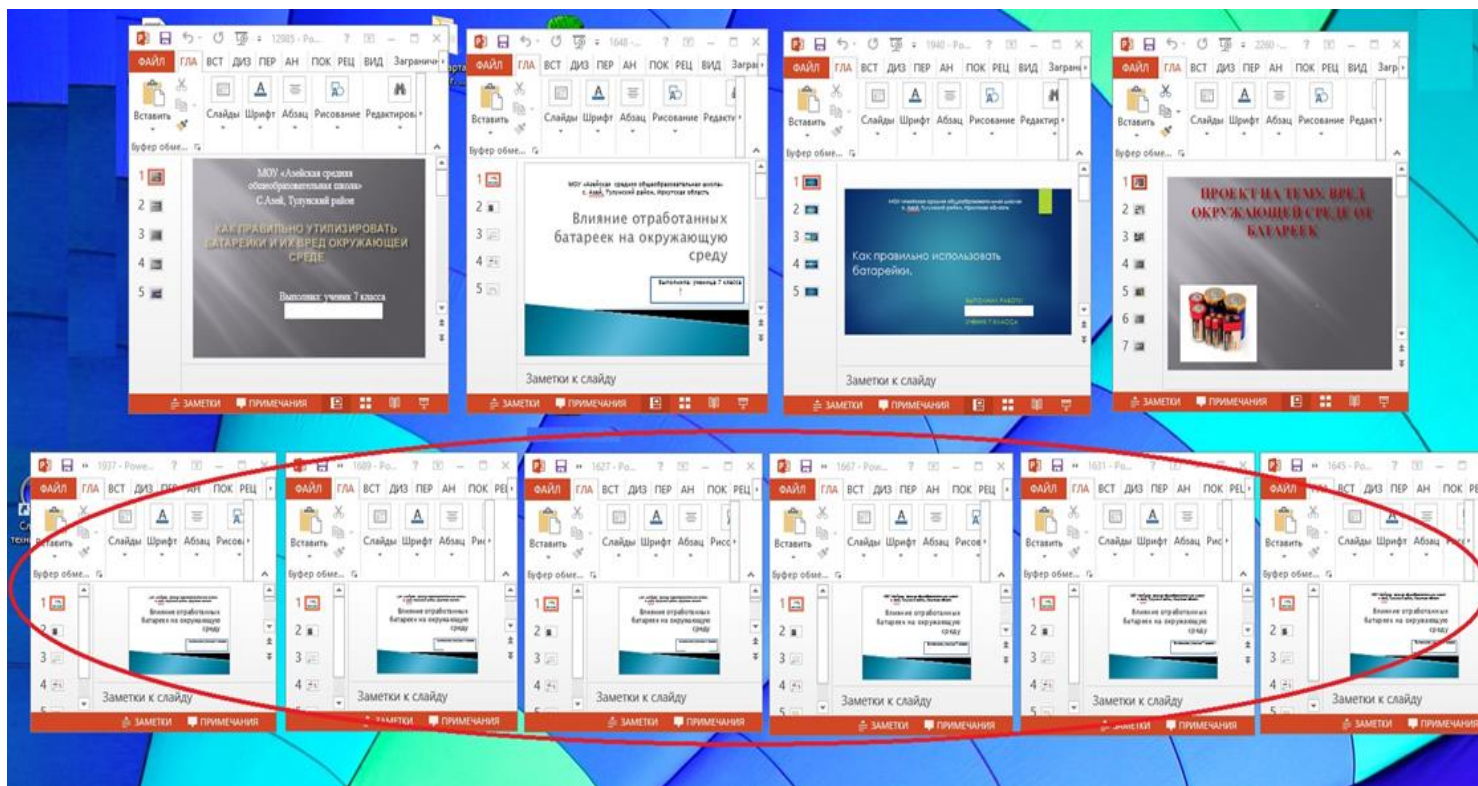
12985 - Po... ? — □ ×
ФАЙЛ ГЛА ВСТ ДИЗ ПЕР АН ПОК РЕЦ ВИД Заграничн
Вставить Слайды Шрифт Абзац Рисование Редактиров
Буфер обме...
1 2 3 4 5
МОУ «Азейская средняя общеобразовательная школа» С.Азей, Тулунский район
КАК ПРАВИЛЬНО УТИЛИЗИРОВАТЬ БАТАРЕЙКИ И ИХ ВРЕД ОКРУЖАЮЩЕЙ СРЕДЕ
Выполнил: ученик 7 класса
ЗАМЕТКИ ПРИМЕЧАНИЯ

1648 - ... ? — □ ×
ФАЙЛ ГЛА ВСТ ДИЗ ПЕР АН ПОК РЕЦ ВИД Заграни
Вставить Слайды Шрифт Абзац Рисование Редакти
Буфер обме...
1 2 3 4 5
МОУ «Азейская средняя общеобразовательная школа» с. Азей, Тулунский район, Иркутская область
Влияние отработанных батареек на окружающую среду
Выполнила: ученица 7 класса
Заметки к слайду
ЗАМЕТКИ ПРИМЕЧАНИЯ

1940 - Po... ? — □ ×
ФАЙЛ ГЛА ВСТ ДИЗ ПЕР АН ПОК РЕЦ ВИД Заграни
Вставить Слайды Шрифт Абзац Рисование Редактир
Буфер обме...
1 2 3 4 5
Как правильно использовать батарейки.
ВЫПОЛНИЛ РАБОТУ
УЧЕНИК 7 КЛАССА
Заметки к слайду
ЗАМЕТКИ ПРИМЕЧАНИЯ

2260 - ... ? — □ ×
ФАЙЛ ГЛА ВСТ ДИЗ ПЕР АН ПОК РЕЦ ВИД Загр
Вставить Слайды Шрифт Абзац Рисование Редакт
Буфер обме...
1 2 3 4 5 6 7
ПРОЕКТ НА ТЕМУ: ВРЕД ОКРУЖАЮЩЕЙ СРЕДЕ ОТ БАТАРЕЕК
ЗАМЕТКИ ПРИМЕЧАНИЯ

1937 - Powe... ? — □ ×
ФАЙЛ ГЛА ВСТ ДИЗ ПЕР АН ПОК РЕЦ
Вставить Слайды Шрифт Абзац Рисов
Буфер обме...
1 2 3 4
Влияние отработанных батареек на окружающую среду
Заметки к слайду
ЗАМЕТКИ ПРИМЕЧАНИЯ

1689 - Po... ? — □ ×
ФАЙЛ ГЛА ВСТ ДИЗ ПЕР АН ПОК РЕЦ
Вставить Слайды Шрифт Абзац Рис
Буфер обме...
1 2 3 4
Влияние отработанных батареек на окружающую среду
Заметки к слайду
ЗАМЕТКИ ПРИМЕЧАНИЯ

1627 - Po... ? — □ ×
ФАЙЛ ГЛА ВСТ ДИЗ ПЕР АН ПОК РЕЦ
Вставить Слайды Шрифт Абзац Рисс
Буфер обме...
1 2 3 4
Влияние отработанных батареек на окружающую среду
Заметки к слайду
ЗАМЕТКИ ПРИМЕЧАНИЯ

1667 - Pow... ? — □ ×
ФАЙЛ ГЛА ВСТ ДИЗ ПЕР АН ПОК РЕЦ
Вставить Слайды Шрифт Абзац Рисов
Буфер обме...
1 2 3 4 5
Влияние отработанных батареек на окружающую среду
Заметки к слайду
ЗАМЕТКИ ПРИМЕЧАНИЯ

1631 - Po... ? — □ ×
ФАЙЛ ГЛА ВСТ ДИЗ ПЕР АН ПОК РЕЦ
Вставить Слайды Шрифт Абзац Рис
Буфер обме...
1 2 3 4 5
Влияние отработанных батареек на окружающую среду
Заметки к слайду
ЗАМЕТКИ ПРИМЕЧАНИЯ

1645 - Po... ? — □ ×
ФАЙЛ ГЛА ВСТ ДИЗ ПЕР АН ПОК РЕЦ
Вставить Слайды Шрифт Абзац Рис
Буфер обме...
1 2 3 4 5
Влияние отработанных батареек на окружающую среду
Заметки к слайду
ЗАМЕТКИ ПРИМЕЧАНИЯ